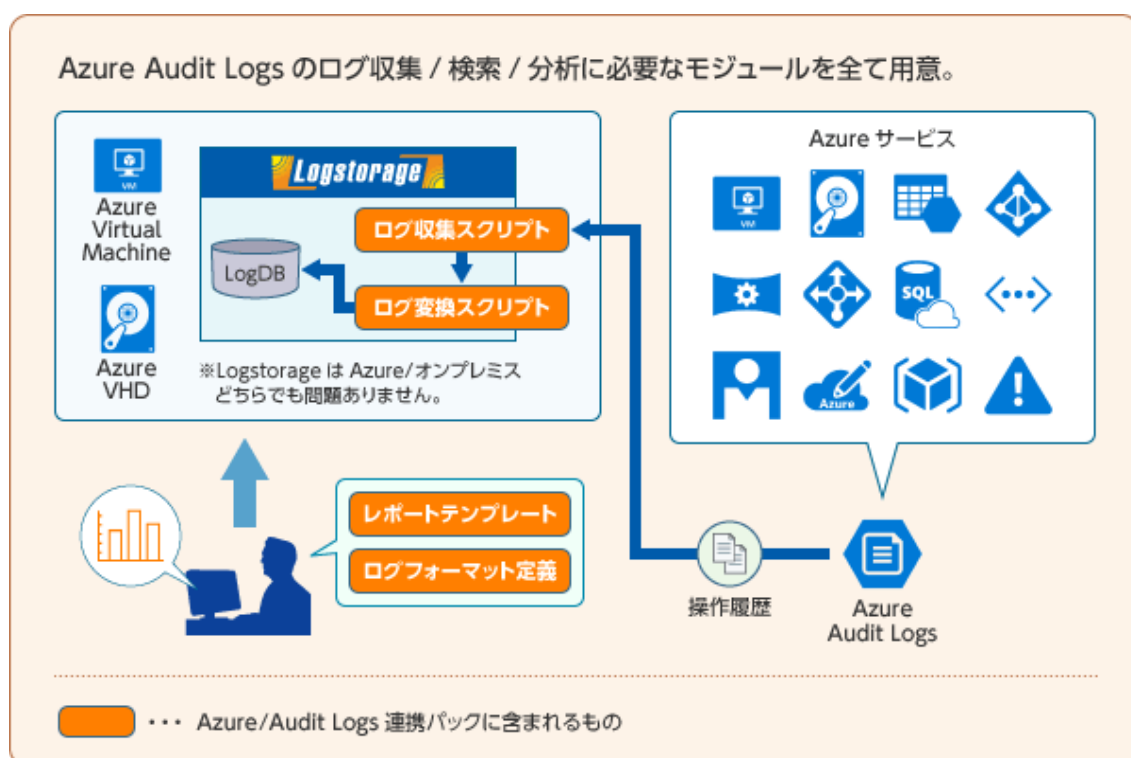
Azure Audit Logs のログ収集 / 検索 / 分析に必要なモジュールを全て用意。

VM

Azure Virtual Machine

Azure VHD

Logstorage

LogDB

ログ収集スクリプト

ログ変換スクリプト

※Logstorage は Azure/オンプレミス どちらでも問題ありません。

Azure サービス

VM

SQL

Azure

レポートテンプレート

ログフォーマット定義

操作履歴

Azure Audit Logs

・・・ Azure/Audit Logs 連携パックに含まれるもの